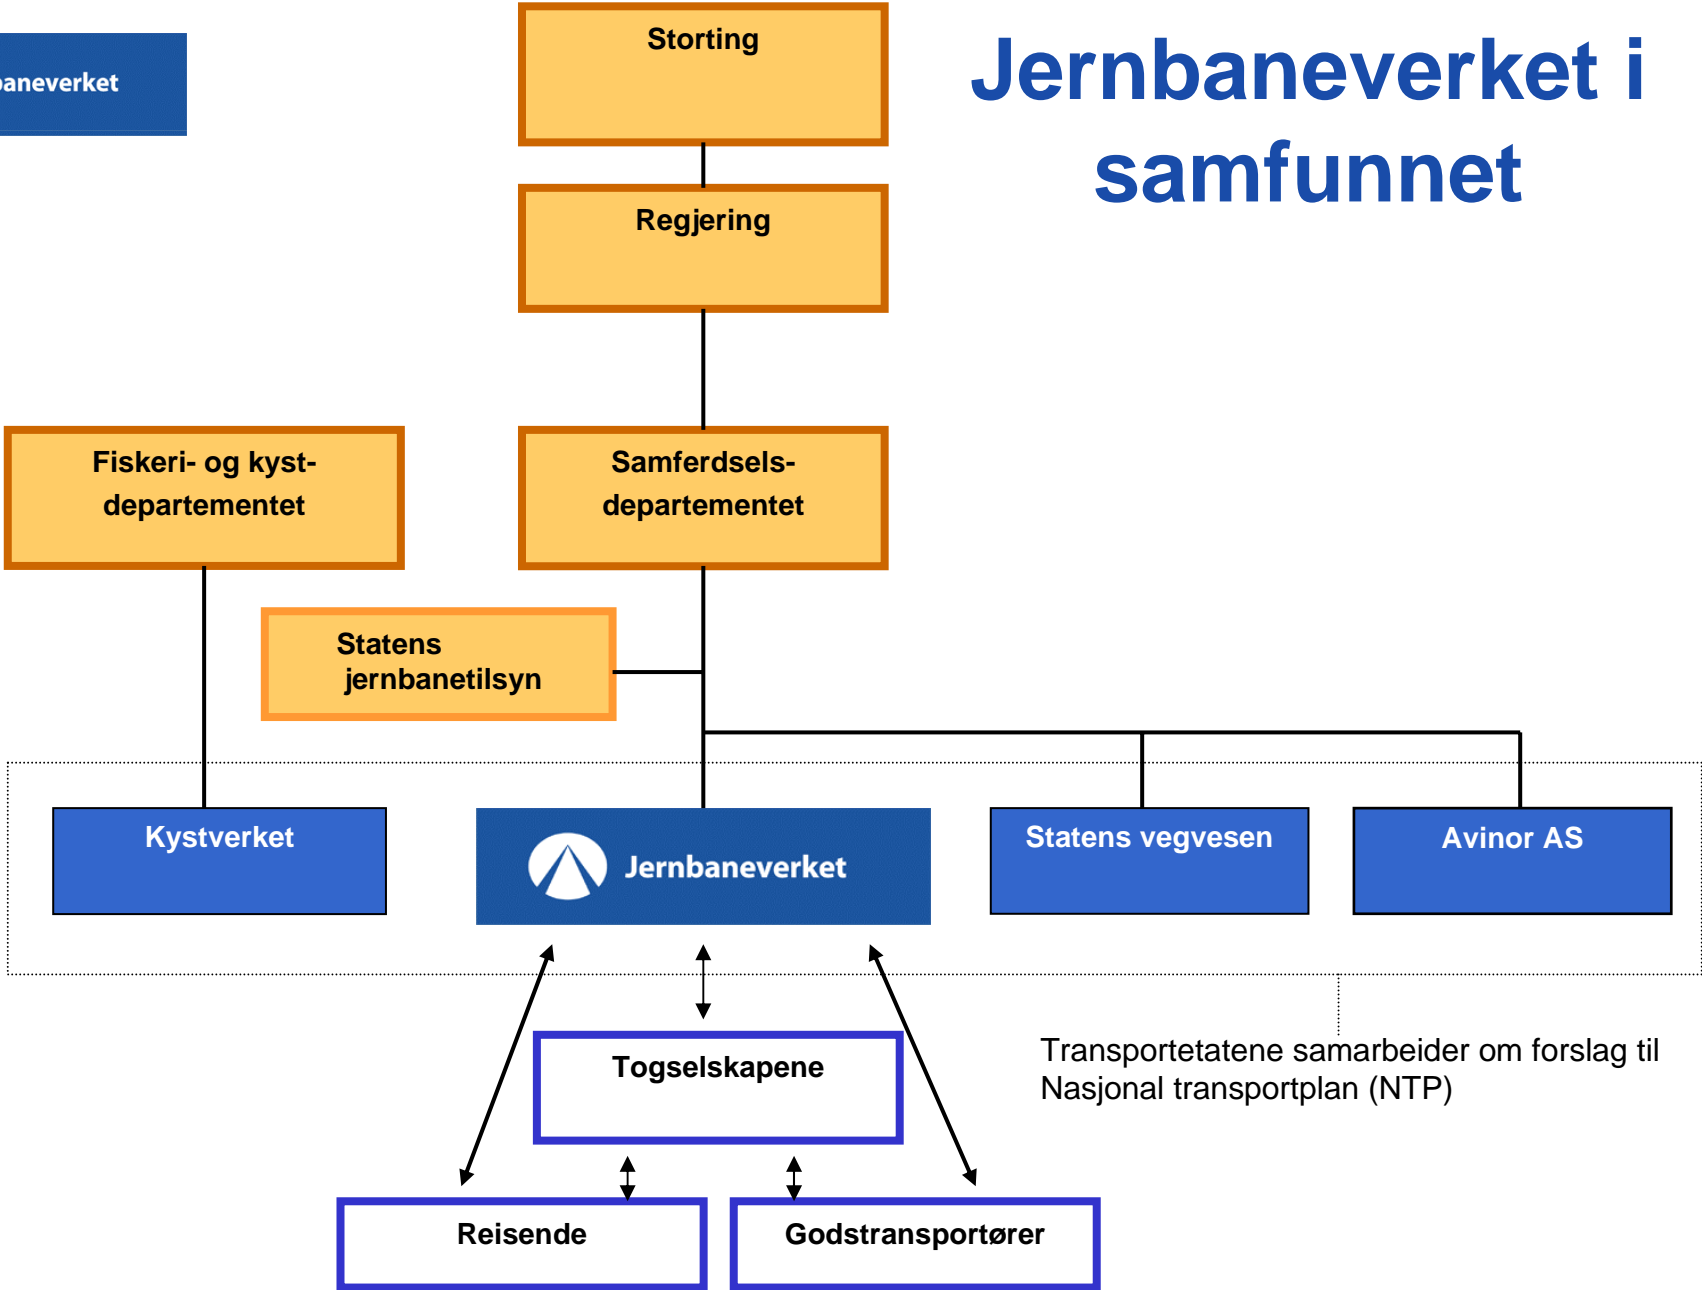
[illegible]baneverket

Jernbaneverket i samfunnet

Storting

Regjering

Fiskeri- og kyst-departementet

Samferdsels-departementet

Statens jernbanetilsyn

Kystverket

Jernbaneverket

Statens vegvesen

Avinor AS

Togselskapene

Transportetatene samarbeider om forslag til Nasjonal transportplan (NTP)

Reisende

Godstransportører